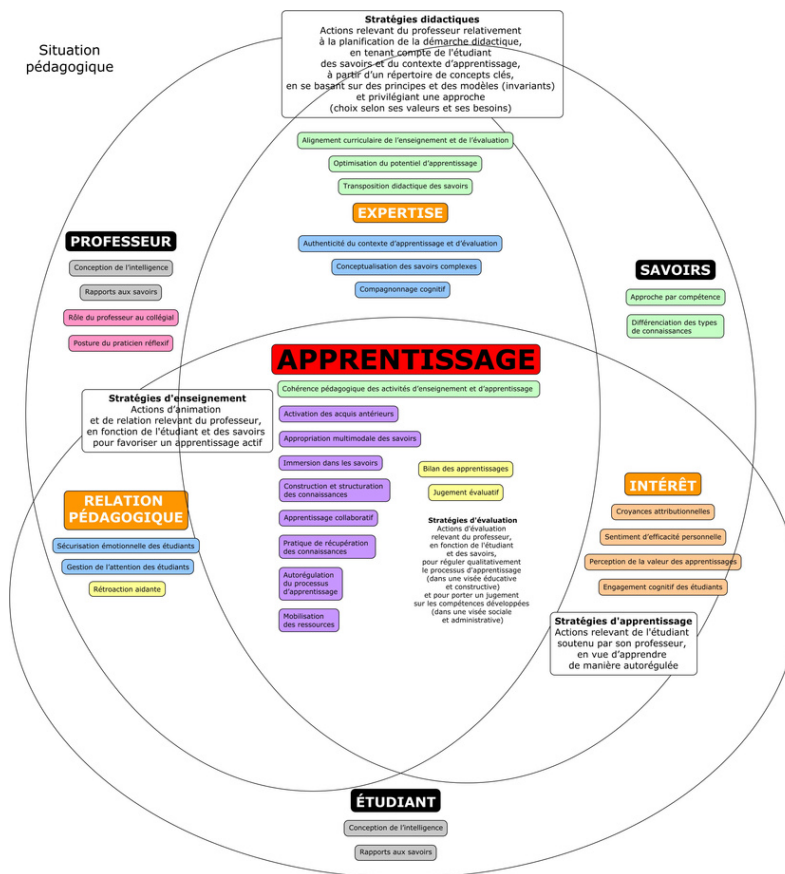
Situation pédagogique

Stratégies didactiques
Actions relevant du professeur relativement à la planification de la démarche didactique, en tenant compte de l'étudiant des savoirs et du contexte d'apprentissage, à partir d'un répertoire de concepts clés, en se basant sur des principes et des modèles (invariants) et privilégiant une approche (choix selon ses valeurs et ses besoins)

Alignement curriculaire de l'enseignement et de l'évaluation

Optimisation du potentiel d'apprentissage

Transposition didactique des savoirs

EXPERTISE

Authenticité du contexte d'apprentissage et d'évaluation

Conceptualisation des savoirs complexes

Compagnonnage cognitif

PROFESSEUR

Conception de l'intelligence

Rapports aux savoirs

Rôle du professeur au collégial

Posture du praticien réflexif

SAVOIRS

Approche par compétence

Différenciation des types de connaissances

APPRENTISSAGE

Cohérence pédagogique des activités d'enseignement et d'apprentissage

Stratégies d'enseignement
Actions d'animation et de relation relevant du professeur, en fonction de l'étudiant et des savoirs pour favoriser un apprentissage actif

Activation des acquis antérieurs

Appropriation multimodale des savoirs

Immersion dans les savoirs

Bilan des apprentissages

Construction et structuration des connaissances

Jugement évaluatif

Apprentissage collaboratif

Pratique de récupération des connaissances

Autorégulation du processus d'apprentissage

Mobilisation des ressources

Stratégies d'évaluation
Actions d'évaluation relevant du professeur, en fonction de l'étudiant et des savoirs, pour réguler qualitativement le processus d'apprentissage (dans une visée éducative et constructive) et pour porter un jugement sur les compétences développées (dans une visée sociale et administrative)

RELATION PÉDAGOGIQUE

Sécurisation émotionnelle des étudiants

Gestion de l'attention des étudiants

Rétroaction aidante

INTÉRÊT

Croyances attributionnelles

Sentiment d'efficacité personnelle

Perception de la valeur des apprentissages

Engagement cognitif des étudiants

Stratégies d'apprentissage
Actions relevant de l'étudiant soutenu par son professeur, en vue d'apprendre de manière autorégulée

ÉTUDIANT

Conception de l'intelligence

Rapports aux savoirs